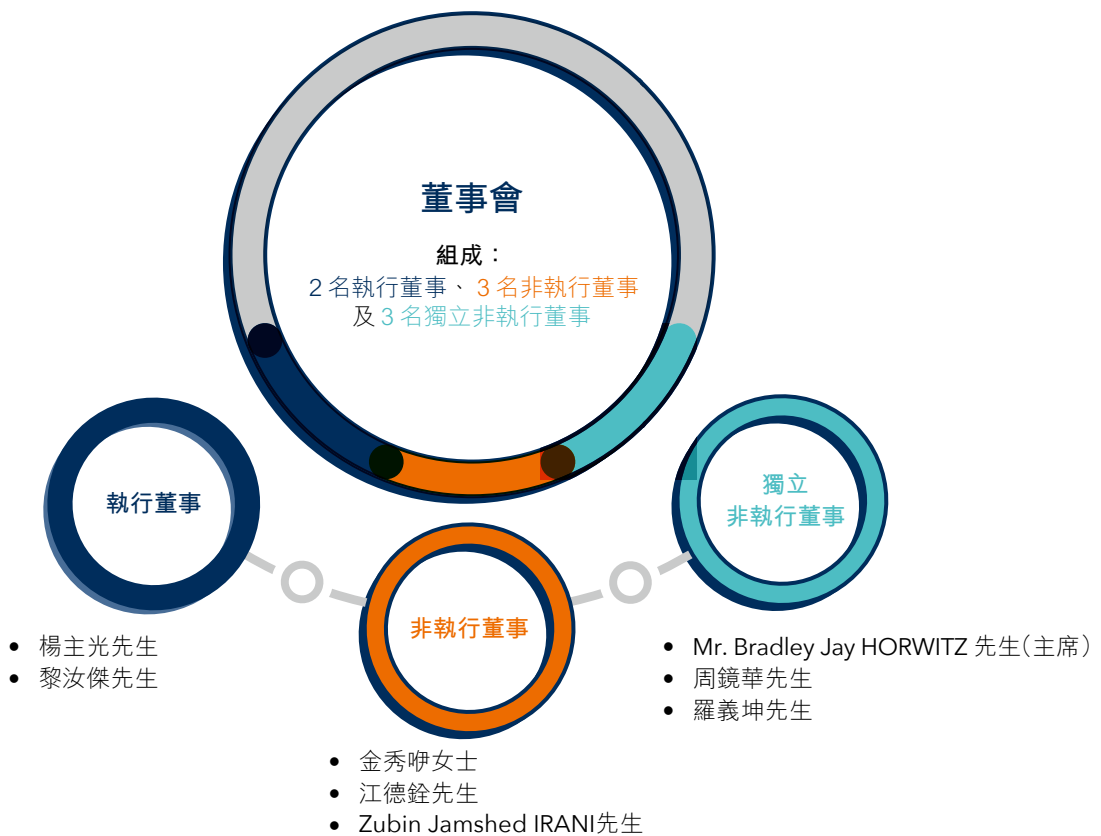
董事會

組成：
2 名執行董事、 3 名非執行董事
及 3 名獨立非執行董事

執行董事

- 楊主光先生
- 黎汝傑先生

非執行董事

- 金秀咿女士
- 江德銓先生
- Zubin Jamshed IRANI先生

獨立
非執行董事

- Mr. Bradley Jay HORWITZ 先生（主席）
- 周鏡華先生
- 羅義坤先生